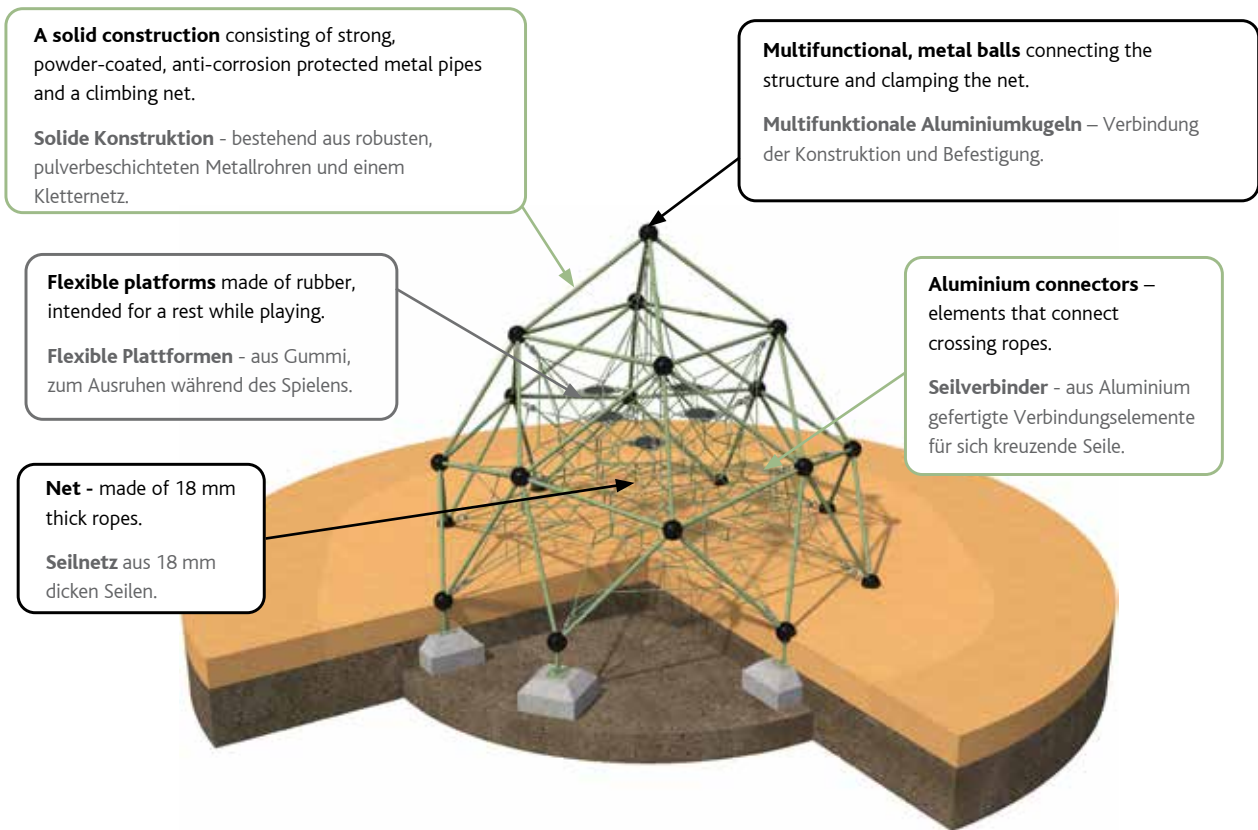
**A solid construction** consisting of strong, powder-coated, anti-corrosion protected metal pipes and a climbing net.

**Solide Konstruktion** - bestehend aus robusten, pulverbeschichteten Metallrohren und einem Kletternetz.

**Multifunctional, metal balls** connecting the structure and clamping the net.

**Multifunktionale Aluminiumkugeln** – Verbindung der Konstruktion und Befestigung.

**Flexible platforms** made of rubber, intended for a rest while playing.

**Flexible Plattformen** - aus Gummi, zum Ausruhen während des Spielens.

**Aluminium connectors** – elements that connect crossing ropes.

**Seilverbinder** - aus Aluminium gefertigte Verbindungselemente für sich kreuzende Seile.

**Net -** made of 18 mm thick ropes.

**Seilnetz** aus 18 mm dicken Seilen.